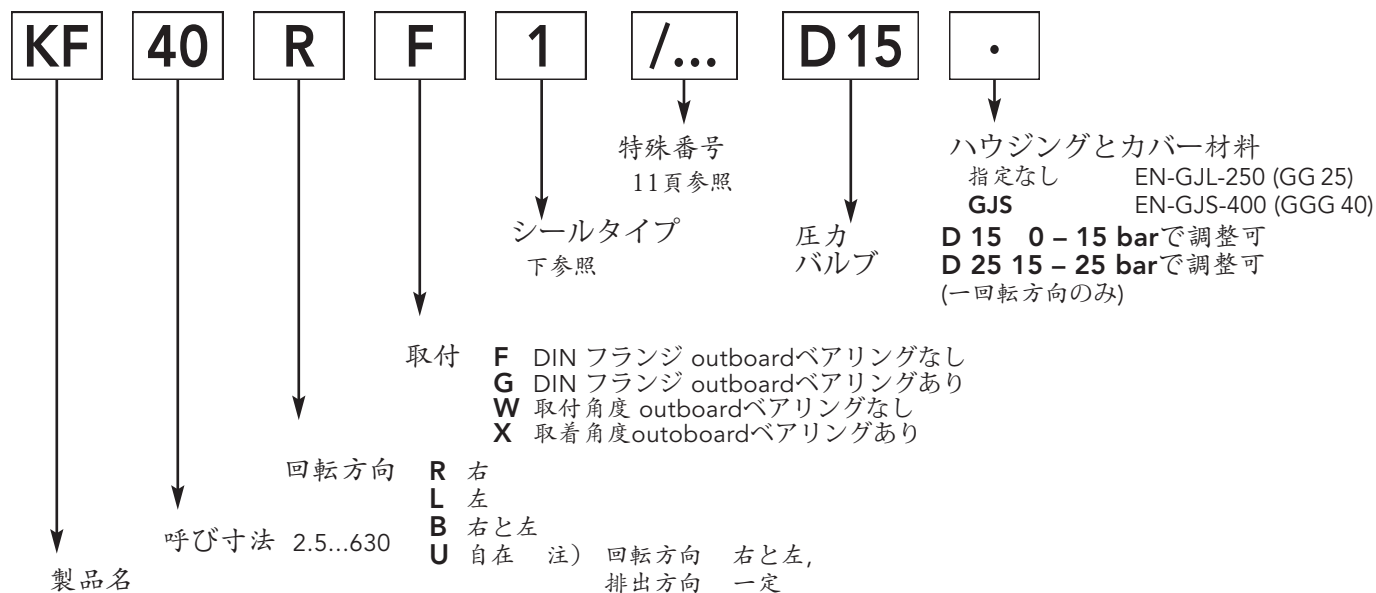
KF 40 R F 1 /... D15 ·

特殊番号
11頁参照

ハウジングとカバー材料
指定なし EN-GJL-250 (GG 25)
GJS EN-GJS-400 (GGG 40)

シールタイプ
下参照

圧力
バルブ

D 15 0 – 15 barで調整可
D 25 15 – 25 barで調整可
(一回転方向のみ)

取付 F DIN フランジ outboardベアリングなし
G DIN フランジ outboardベアリングあり
W 取付角度 outboardベアリングなし
X 取着角度outoboardベアリングあり

回転方向 R 右
L 左
B 右と左
U 自在 注) 回転方向 右と左,
排出方向 一定

呼び寸法 2.5...630

製品名